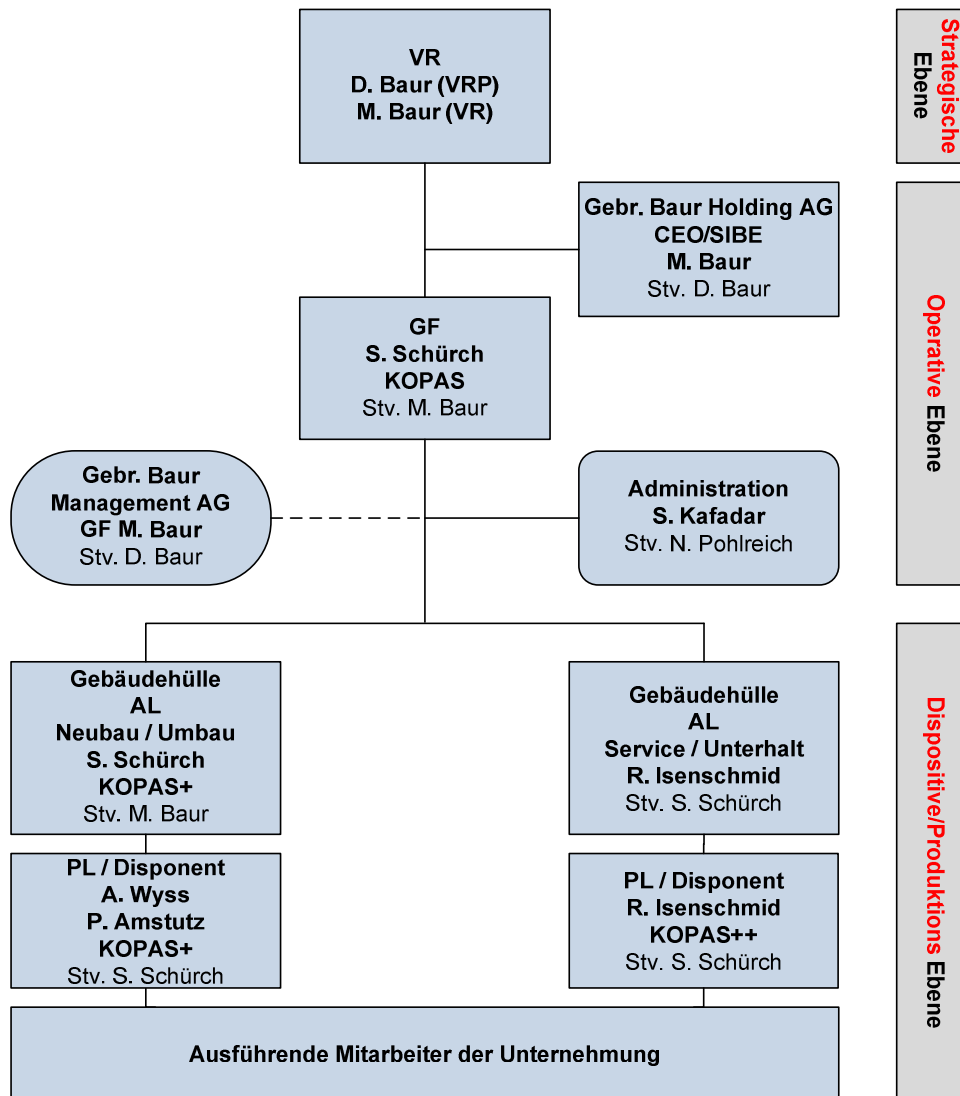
VR
D. Baur (VRP)
M. Baur (VR)

Strategische Ebene

Gebr. Baur Holding AG
CEO/SIBE
M. Baur
Stv. D. Baur

GF
S. Schürch
KOPAS
Stv. M. Baur

Operative Ebene

Gebr. Baur
Management AG
GF M. Baur
Stv. D. Baur

Administration
S. Kafadar
Stv. N. Pohlreich

Gebäudehülle
AL
Neubau / Umbau
S. Schürch
KOPAS+
Stv. M. Baur

Gebäudehülle
AL
Service / Unterhalt
R. Isenschmid
Stv. S. Schürch

PL / Disponent
A. Wyss
P. Amstutz
KOPAS+
Stv. S. Schürch

PL / Disponent
R. Isenschmid
KOPAS++
Stv. S. Schürch

Ausführende Mitarbeiter der Unternehmung

Dispositive/Produktions Ebene